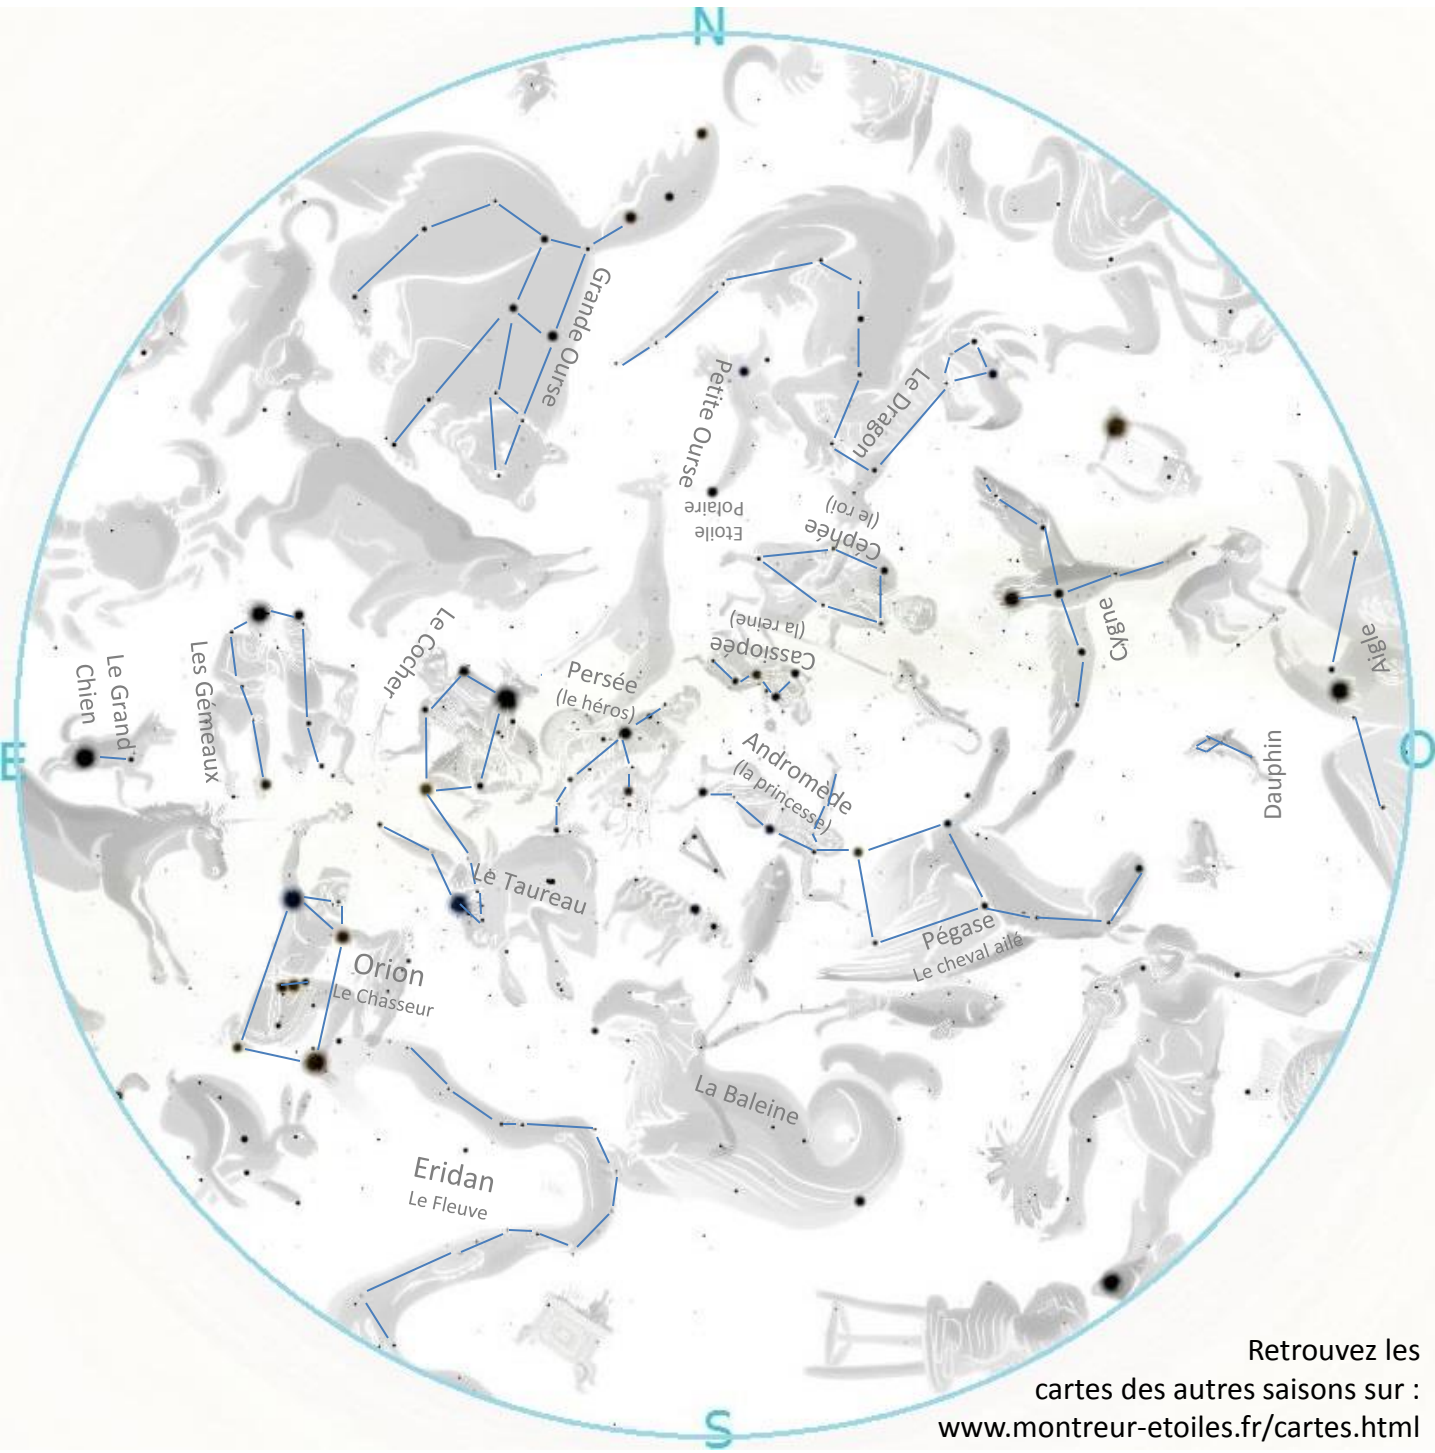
N

Grande Ourse

Petite Ourse

Etoile Polaire

Le Dragon

Céphée (le roi)

Cygne

Aigle

Le Grand Chien

Les Gémeaux

Le Cocher

Persée (le héros)

Cassiopée (la reine)

Andromède (la princesse)

Dauphin

E

O

Le Taureau

Orion
Le Chasseur

Pégase
Le cheval ailé

La Baleine

Eridan
Le Fleuve

S

Retrouvez les cartes des autres saisons sur : www.montreur-etoiles.fr/cartes.html